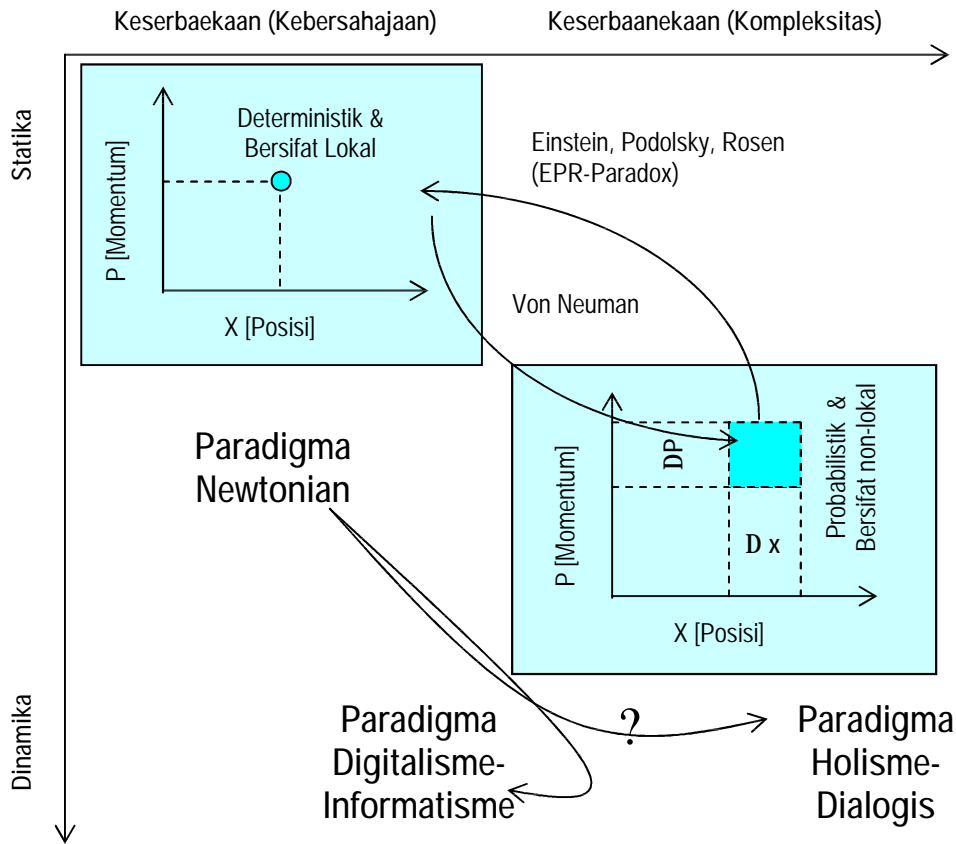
Keserbaekaan (Kebersahajaan)

Keserbaanekaan (Kompleksitas)

Statika

Deterministik & Bersifat Lokal

P [Momentum]

X [Posisi]

Einstein, Podolsky, Rosen (EPR-Paradox)

Von Neuman

Paradigma Newtonian

DP

D x

P [Momentum]

Probabilistik & Bersifat non-lokal

X [Posisi]

Dinamika

Paradigma Digitalisme-Informatisme

?

Paradigma Holisme-Dialogis